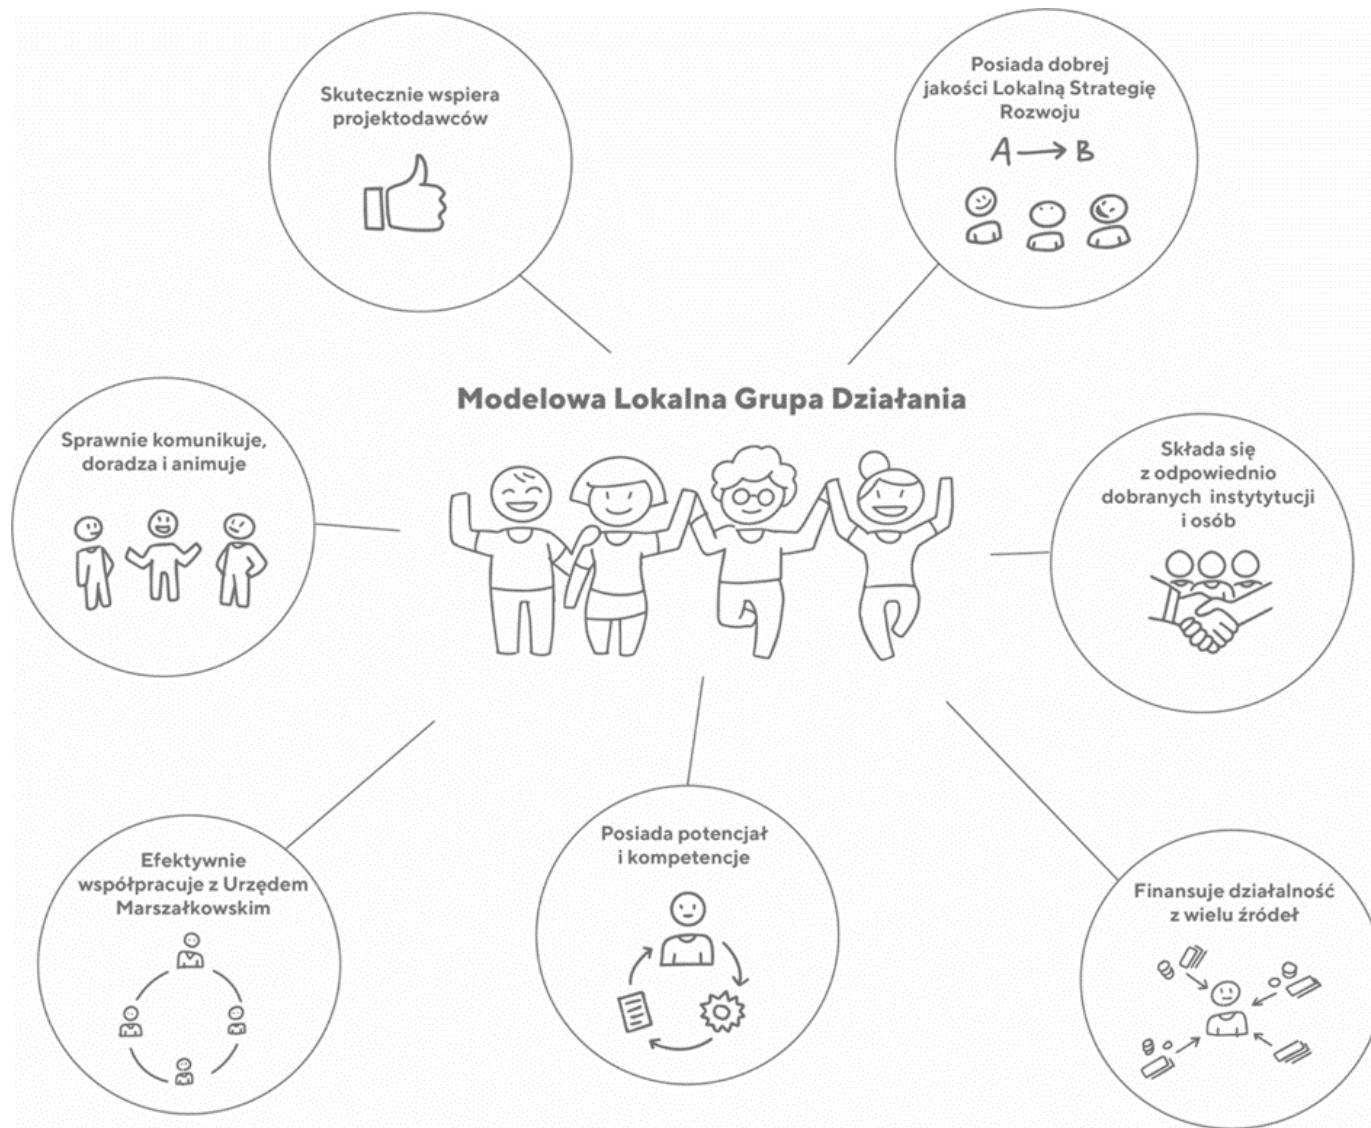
Skutecznie wspiera projektodawców

Posiada dobrej jakości Lokalną Strategię Rozwoju

A → B

Modelowa Lokalna Grupa Działania

Sprawnie komunikuje, doradza i animuje

Składa się z odpowiednio dobranych instytytucji i osób

Efektywnie współpracuje z Urzędem Marszałkowskim

Posiada potencjał i kompetencje

Finansuje działalność z wielu źródeł